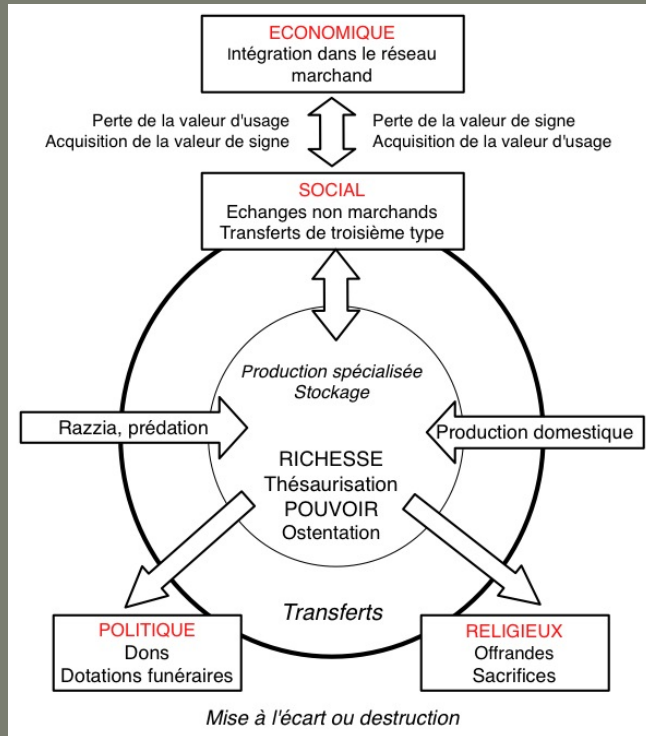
ECONOMIQUE
Intégration dans le réseau marchand

Perte de la valeur d'usage
Acquisition de la valeur de signe

Perte de la valeur de signe
Acquisition de la valeur d'usage

SOCIAL
Echanges non marchands
Transferts de troisième type

Production spécialisée
Stockage

Razzia, prédation

Production domestique

RICHESSE
Thésaurisation
POUVOIR
Ostentation

Transferts

POLITIQUE
Dons
Dotations funéraires

RELIGIEUX
Offrandes
Sacrifices

Mise à l'écart ou destruction